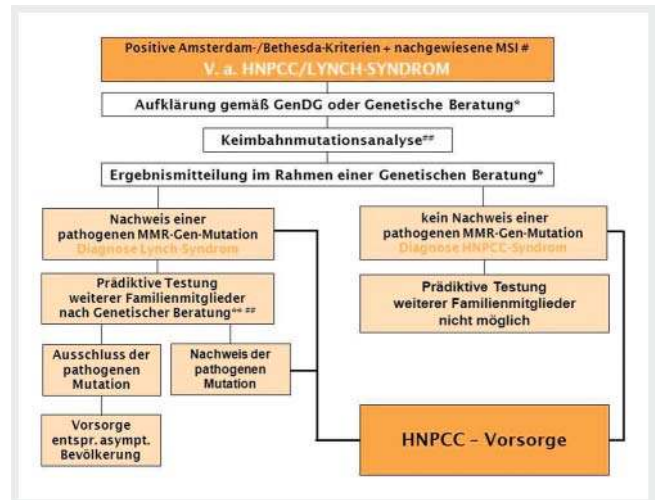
Positive Amsterdam-/Bethesda-Kriterien + nachgewiesene MSI #
V. a. HNPCC/LYNCH-SYNDROM

Aufklärung gemäß GenDG oder Genetische Beratung*

Keimbahnmutationsanalyse##

Ergebnismitteilung im Rahmen einer Genetischen Beratung*

Nachweis einer pathogenen MMR-Gen-Mutation
Diagnose Lynch-Syndrom

kein Nachweis einer pathogenen MMR-Gen-Mutation
Diagnose HNPCC-Syndrom

Prädiktive Testung weiterer Familienmitglieder nach Genetischer Beratung** ##

Prädiktive Testung weiterer Familienmitglieder nicht möglich

Ausschluss der pathogenen Mutation

Nachweis der pathogenen Mutation

Vorsorge entspr. asympt. Bevölkerung

HNPCC – Vorsorge